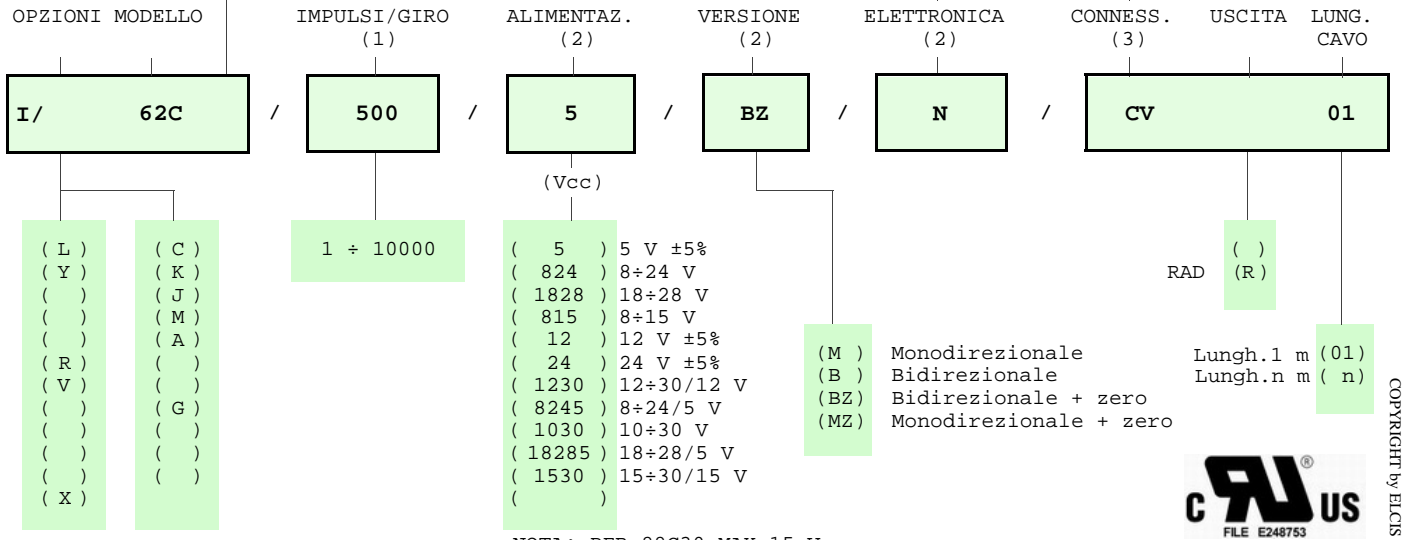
OPZIONI MODELLO

IMPULSI/GIRO (1)

ALIMENTAZ. (2)

VERSIONE (2)

ELETTRONICA (2)

CONNESS. (3)

USCITA

LUNG. CAVO

I/ 62C / 500 / 5 / BZ / N / CV 01

(Vcc)

( L )
( Y )
( )
( )
( )
( R )
( V )
( )
( )
( )
( )
( X )

( C )
( K )
( J )
( M )
( A )
( )
( )
( G )
( )
( )
( )

1 ÷ 10000

( 5 ) 5 V ±5%
( 824 ) 8÷24 V
( 1828 ) 18÷28 V
( 815 ) 8÷15 V
( 12 ) 12 V ±5%
( 24 ) 24 V ±5%
( 1230 ) 12÷30/12 V
( 8245 ) 8÷24/5 V
( 1030 ) 10÷30 V
( 18285 ) 18÷28/5 V
( 1530 ) 15÷30/15 V
( )

(M ) Monodirezionale
(B ) Bidirezionale
(BZ) Bidirezionale + zero
(MZ) Monodirezionale + zero

( )
RAD (R)

Lungh.1 m (01)
Lungh.n m ( n)

C US
FILE E248753

COPYRIGHT by ELCIS

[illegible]